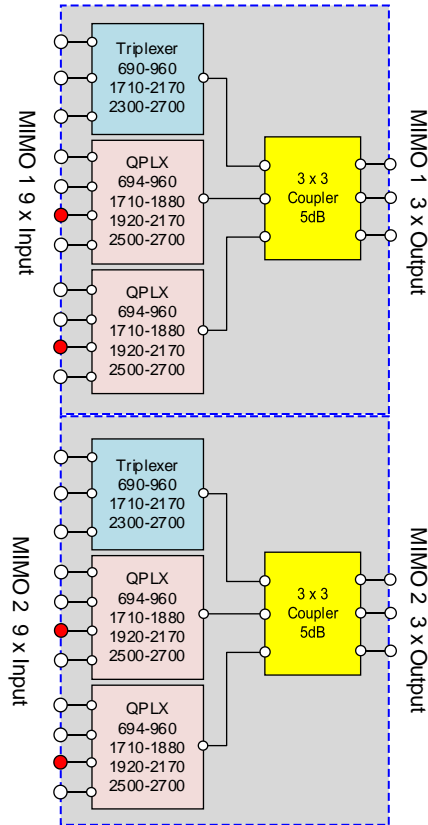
MIMO 1 9 x Input

Triplexer
690-960
1710-2170
2300-2700

QPLX
694-960
1710-1880
1920-2170
2500-2700

QPLX
694-960
1710-1880
1920-2170
2500-2700

3 x 3
Coupler
5dB

MIMO 1 3 x Output

MIMO 2 9 x Input

Triplexer
690-960
1710-2170
2300-2700

QPLX
694-960
1710-1880
1920-2170
2500-2700

QPLX
694-960
1710-1880
1920-2170
2500-2700

3 x 3
Coupler
5dB

MIMO 2 3 x Output